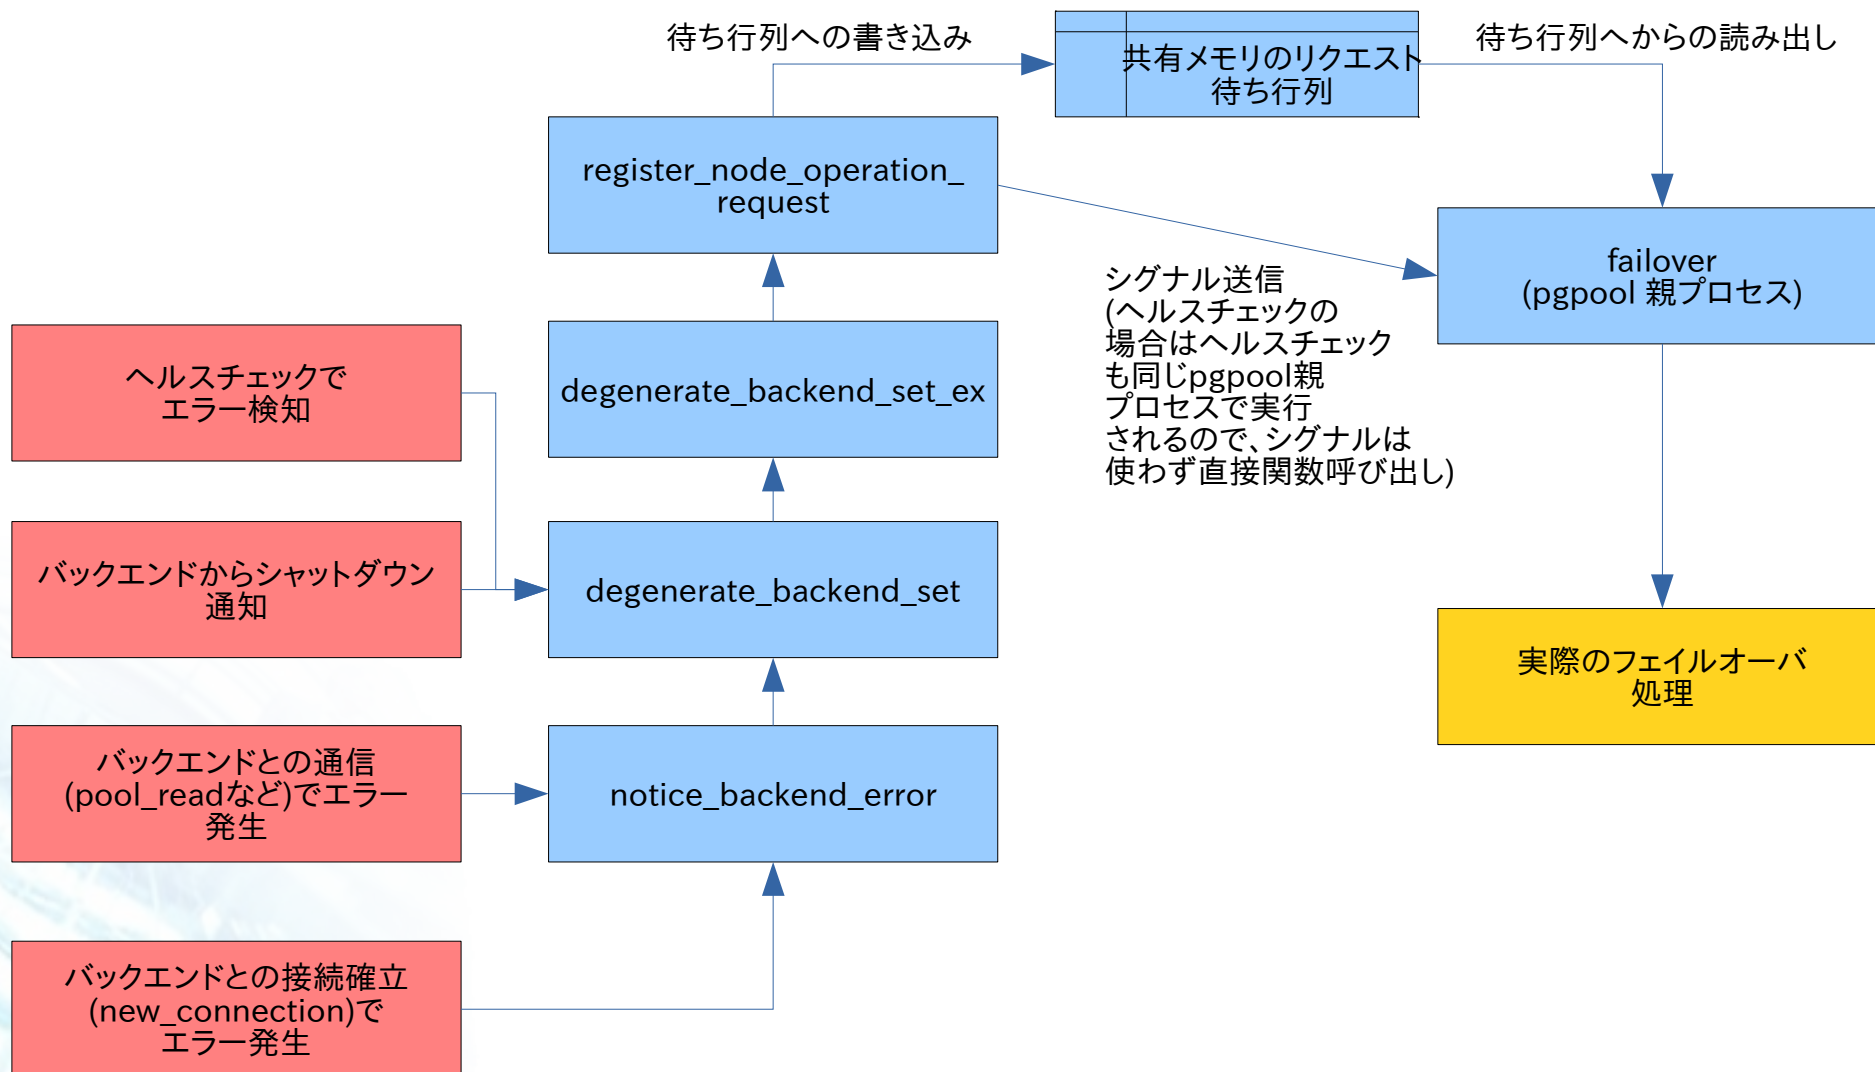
待ち行列への書き込み

共有メモリのリクエスト
待ち行列

待ち行列へからの読み出し

register_node_operation_
request

failover
(pgpool 親プロセス)

シグナル送信
(ヘルスチェックの
場合はヘルスチェック
も同じpgpool親
プロセスで実行
されるので、シグナルは
使わず直接関数呼び出し)

ヘルスチェックで
エラー検知

degenerate_backend_set_ex

バックエンドからシャットダウン
通知

degenerate_backend_set

実際のフェイルオーバ
処理

バックエンドとの通信
(pool_readなど)でエラー
発生

notice_backend_error

バックエンドとの接続確立
(new_connection)で
エラー発生